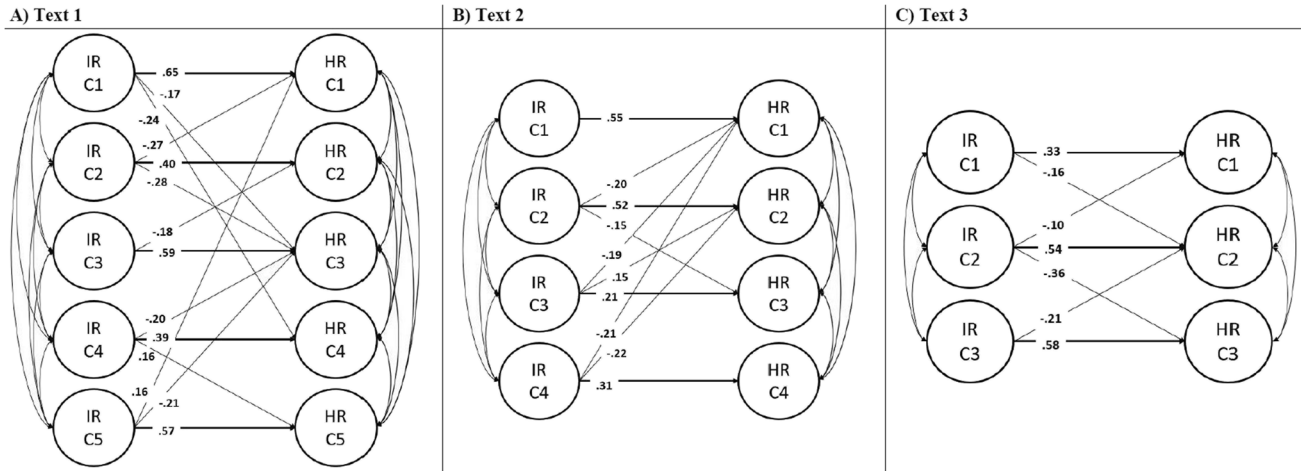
A) Text 1

IR C1
IR C2
IR C3
IR C4
IR C5

.65
-.17
-.24
-.27
.40
-.28
-.18
.59
-.20
.39
.16
.16
-.21
.57

HR C1
HR C2
HR C3
HR C4
HR C5

B) Text 2

IR C1
IR C2
IR C3
IR C4

.55
-.20
.52
-.15
-.19
.15
.21
-.21
-.22
.31

HR C1
HR C2
HR C3
HR C4

C) Text 3

IR C1
IR C2
IR C3

.33
-.16
-.10
.54
-.36
-.21
.58

HR C1
HR C2
HR C3